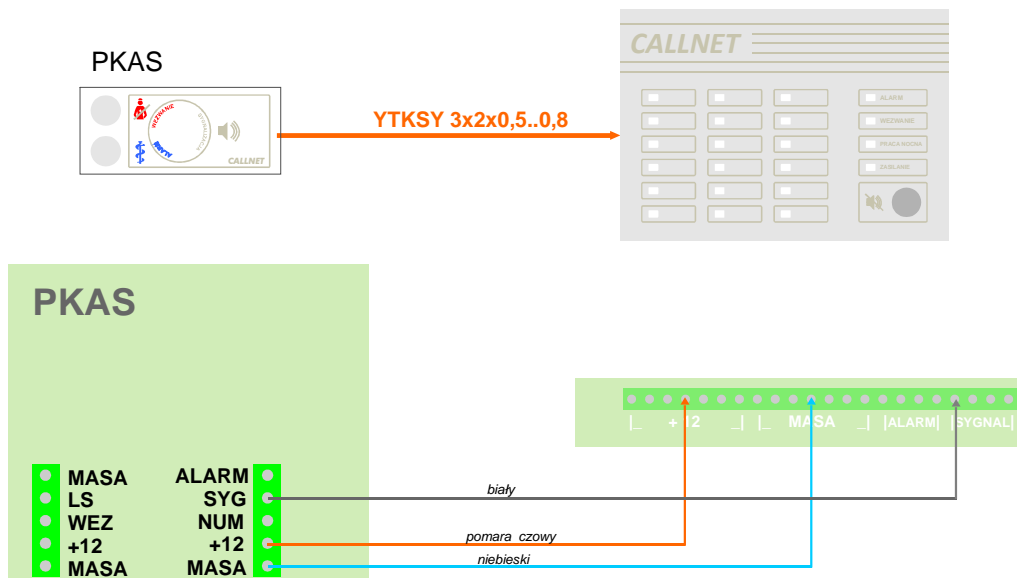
PKAS

WEZWANIE
SYGNALIZACJA
CALLNET

YTKSY 3x2x0,5..0,8

CALLNET

ALARM
WEZWANIE
PRACA NOCNA
ZASILANIE

PKAS

MASA
LS
WEZ
+12
MASA

ALARM
SYG
NUM
+12
MASA

|_ +12 _| |_ MASA _| |ALARM| |SYGNAL|

biały

pomara czowy

niebieski